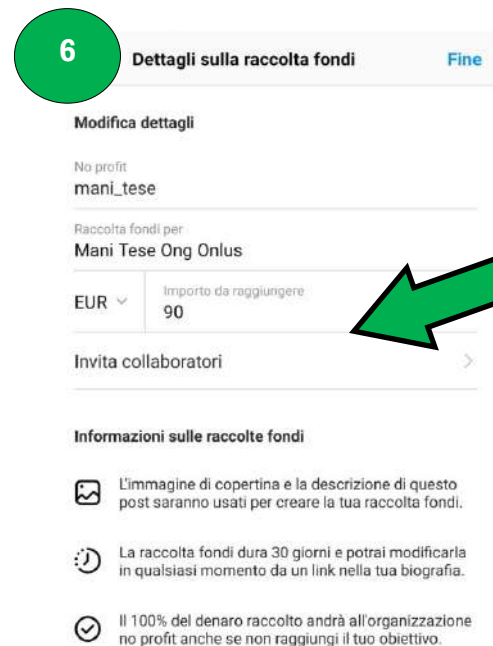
6

Dettagli sulla raccolta fondi

Fine

Modifica dettagli

No profit
mani_tese

Raccolta fondi per
Mani Tese Ong Onlus

EUR

Importo da raggiungere
90

Invita collaboratori

Informazioni sulle raccolte fondi

L'immagine di copertina e la descrizione di questo post saranno usati per creare la tua raccolta fondi.

La raccolta fondi dura 30 giorni e potrai modificarla in qualsiasi momento da un link nella tua biografia.

Il 100% del denaro raccolto andrà all'organizzazione no profit anche se non raggiungi il tuo obiettivo.